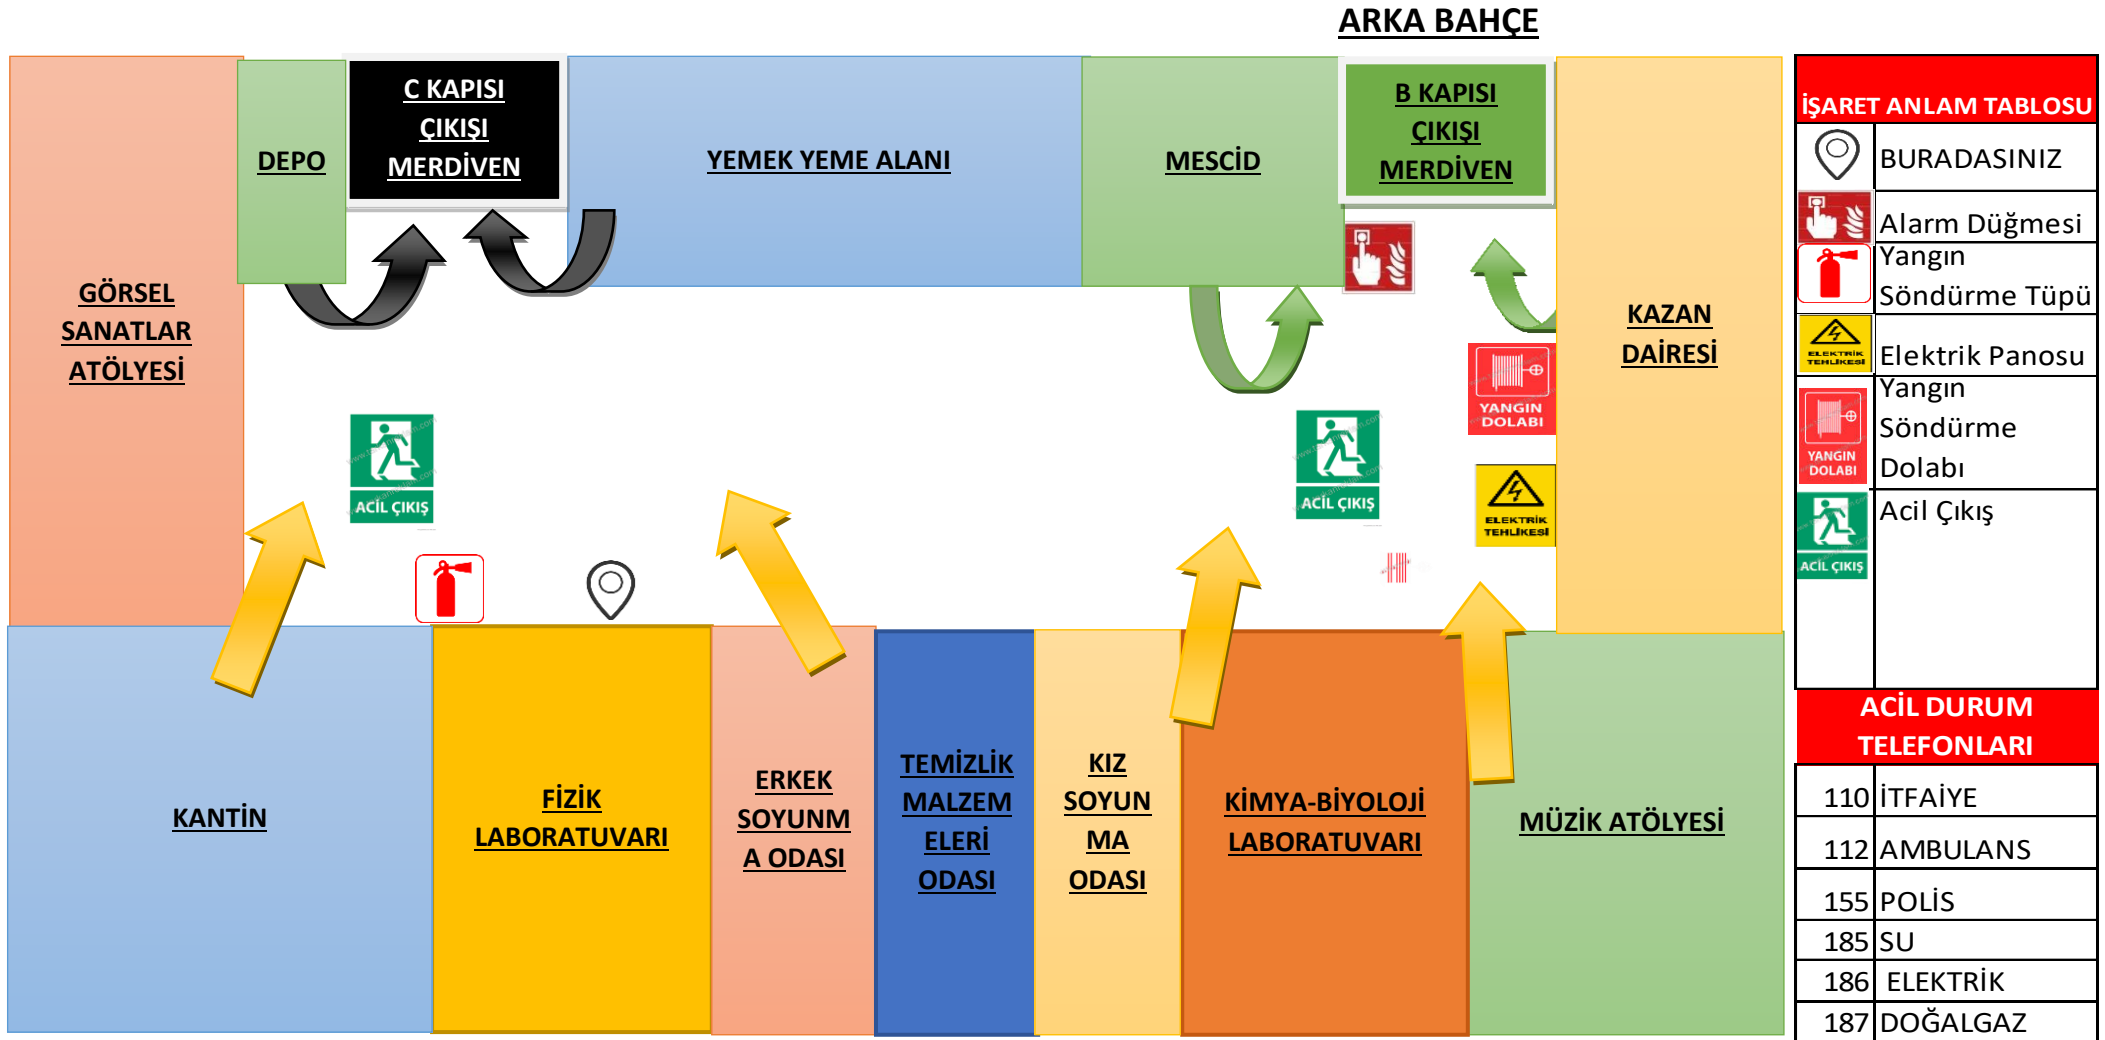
ARKA BAHÇE

GÖRSEL SANATLAR ATÖLYESİ

DEPO

C KAPISI ÇIKIŞI MERDİVEN

YEMEK YEME ALANI

MESCİD

B KAPISI ÇIKIŞI MERDİVEN

KAZAN DAİRESİ

ACİL ÇIKIŞ

ACİL ÇIKIŞ

YANGIN DOLABI

ELEKTRİK TEHLİKESİ

KANTİN

FİZİK LABORATUVARI

ERKEK SOYUNMA ODASI

TEMİZLİK MALZEMELERİ ODASI

KIZ SOYUNMA ODASI

KİMYA-BİYOLOJİ LABORATUVARI

MÜZİK ATÖLYESİ

İŞARET ANLAM TABLOSU

| | |
|---|---|
| | BURADASINIZ |
| | Alarm Düğmesi |
| | Yangın Söndürme Tüpü |
| ELEKTRİK TEHLİKESİ | Elektrik Panosu |
| YANGIN DOLABI | Yangın Söndürme Dolabı |
| ACİL ÇIKIŞ | Acil Çıkış |

ACİL DURUM TELEFONLARI

| | |
|---|---|
| 110 | İTFAİYE |
| 112 | AMBULANS |
| 155 | POLİS |
| 185 | SU |
| 186 | ELEKTRİK |
| 187 | DOĞALGAZ |